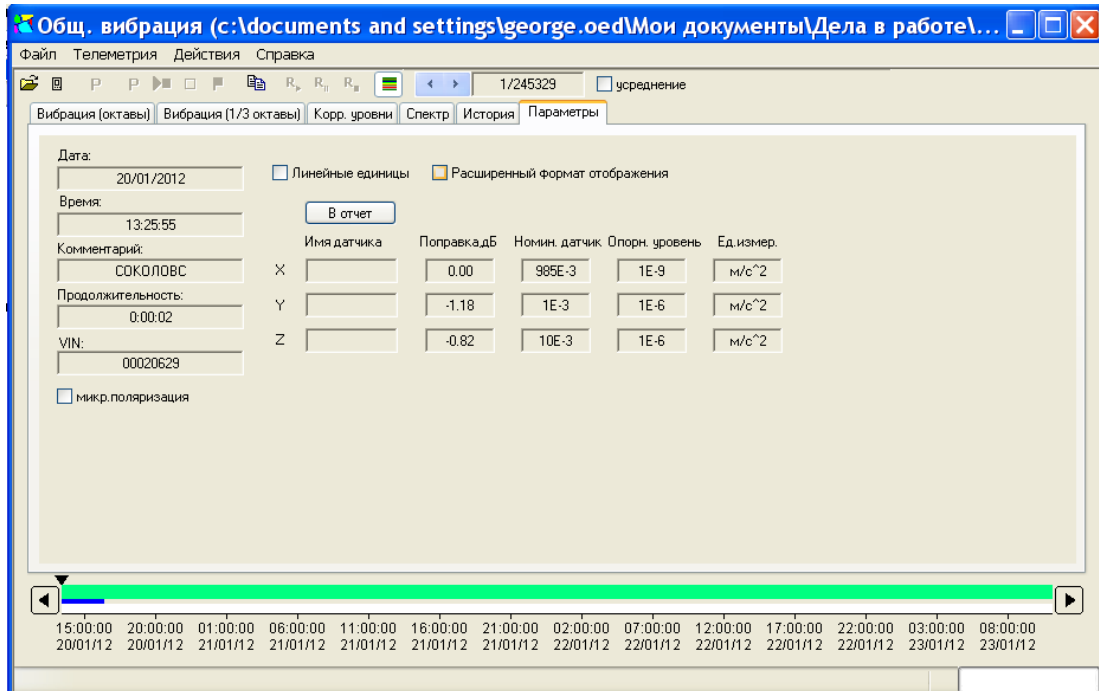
Общ. вибрация (c:\documents and settings\george.oed\Мои документы\Дела в работе\...

Файл Телеметрия Действия Справка

P P R R R 1/245329 усреднение

Вибрация (октавы) Вибрация (1/3 октавы) Корр. уровни Спектр История Параметры

Дата:
20/01/2012
Время:
13:25:55
Комментарий:
СОКОЛОВС
Продолжительность:
0:00:02
VIN:
00020629

микр.поляризация

Линейные единицы Расширенный формат отображения

В отчет

| | Имя датчика | Поправка,дБ | Номин. датчик | Опорн. уровень | Ед.измер. |
|---|---|---|---|---|---|
| X | | 0.00 | 985E-3 | 1E-9 | м/с^2 |
| Y | | -1.18 | 1E-3 | 1E-6 | м/с^2 |
| Z | | -0.82 | 10E-3 | 1E-6 | м/с^2 |

15:00:00 20/01/12 20:00:00 20/01/12 01:00:00 21/01/12 06:00:00 21/01/12 11:00:00 21/01/12 16:00:00 21/01/12 21:00:00 21/01/12 02:00:00 22/01/12 07:00:00 22/01/12 12:00:00 22/01/12 17:00:00 22/01/12 22:00:00 22/01/12 03:00:00 23/01/12 08:00:00 23/01/12